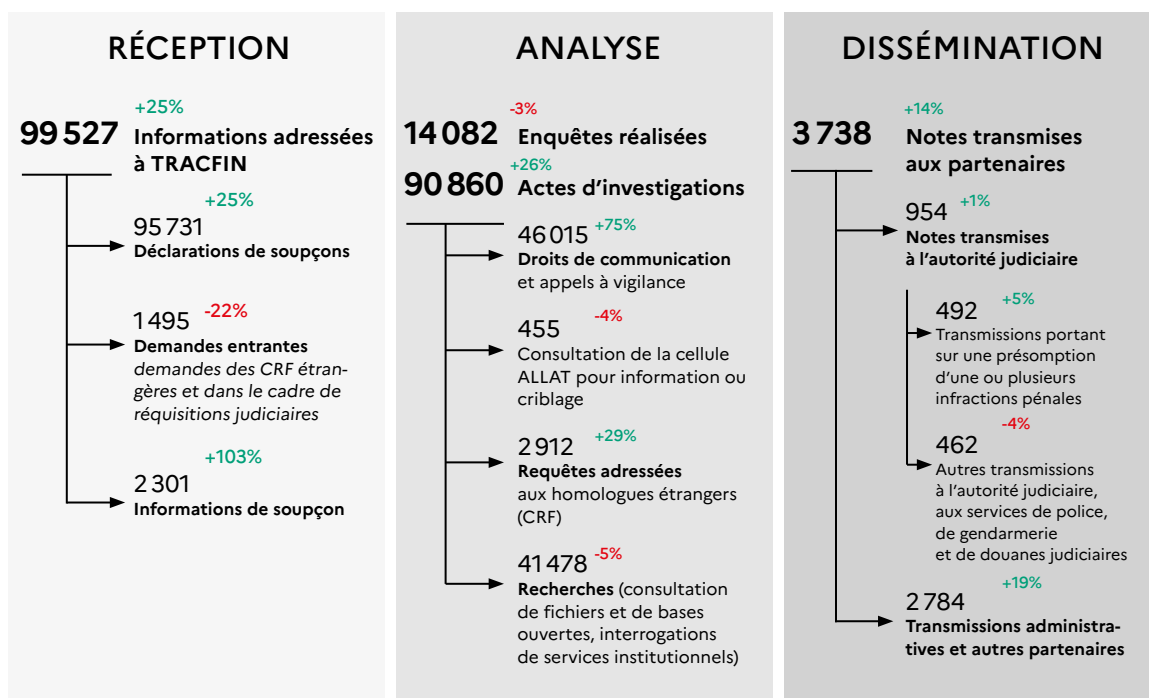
RÉCEPTION

+25%
99 527 Informations adressées à TRACFIN

+25%
95 731
Déclarations de soupçons

1 495 -22%
Demandes entrantes
demandes des CRF étrangères et dans le cadre de réquisitions judiciaires

+103%
2 301
Informations de soupçon

ANALYSE

-3%
14 082 Enquêtes réalisées
+26%
90 860 Actes d'investigations

46 015 +75%
Droits de communication et appels à vigilance

455 -4%
Consultation de la cellule ALLAT pour information ou criblage

2 912 +29%
Requêtes adressées aux homologues étrangers (CRF)

41 478 -5%
Recherches (consultation de fichiers et de bases ouvertes, interrogations de services institutionnels)

DISSÉMINATION

+14%
3 738 Notes transmises aux partenaires

954 +1%
Notes transmises à l'autorité judiciaire

492 +5%
Transmissions portant sur une présomption d'une ou plusieurs infractions pénales

462 -4%
Autres transmissions à l'autorité judiciaire, aux services de police, de gendarmerie et de douanes judiciaires

+19%
2 784
Transmissions administratives et autres partenaires